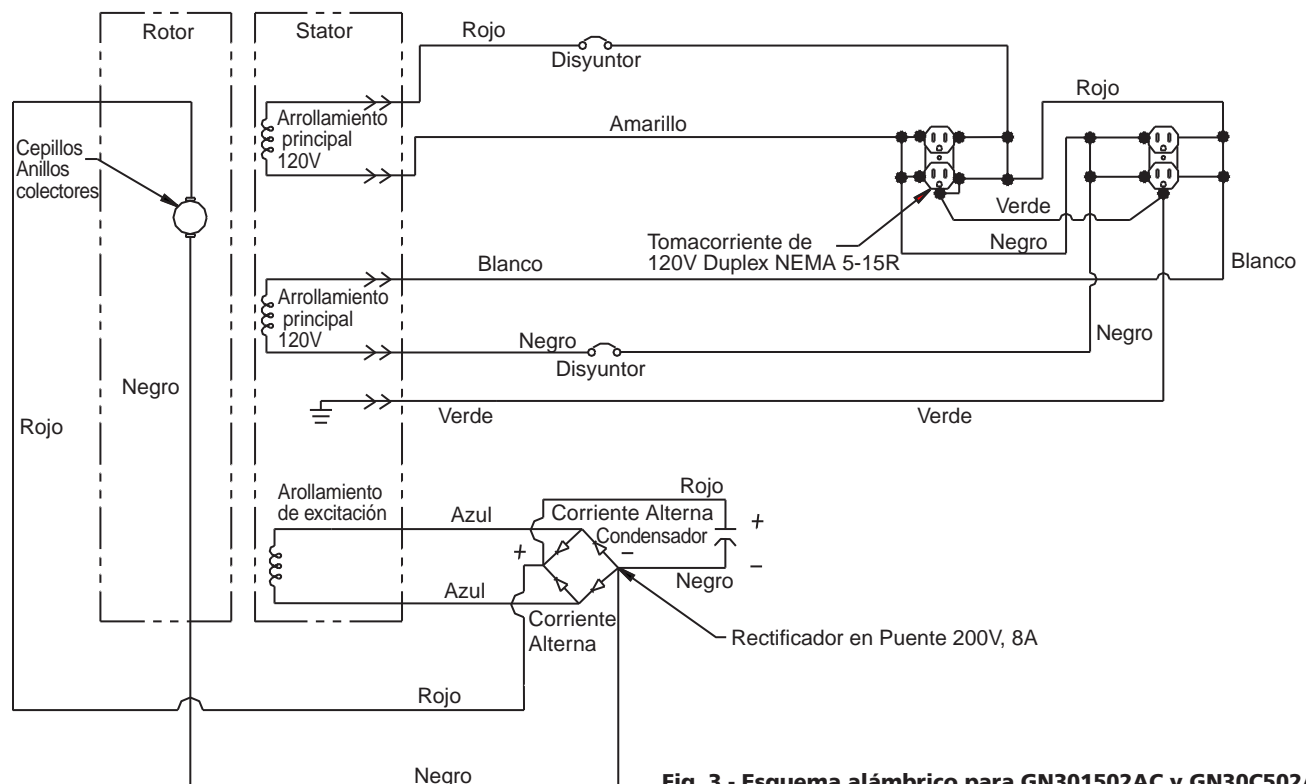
Rotor

Stator

Rojo

Disyuntor

Rojo

Cepillos
Anillos
colectores

Arrollamiento principal 120V

Amarillo

Verde

Negro

Tomacorriente de 120V Duplex NEMA 5-15R

Blanco

Blanco

Arrollamiento principal 120V

Negro

Negro

Disyuntor

Negro

Rojo

Verde

Verde

Arrollamiento de excitación

Azul

Rojo

Corriente Alterna

Condensador

+

–

+

–

Negro

Azul

Corriente Alterna

Rectificador en Puente 200V, 8A

Rojo

Negro

Fig. 3 - Esquema alámbrico para GN301502AC y GN30C502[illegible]